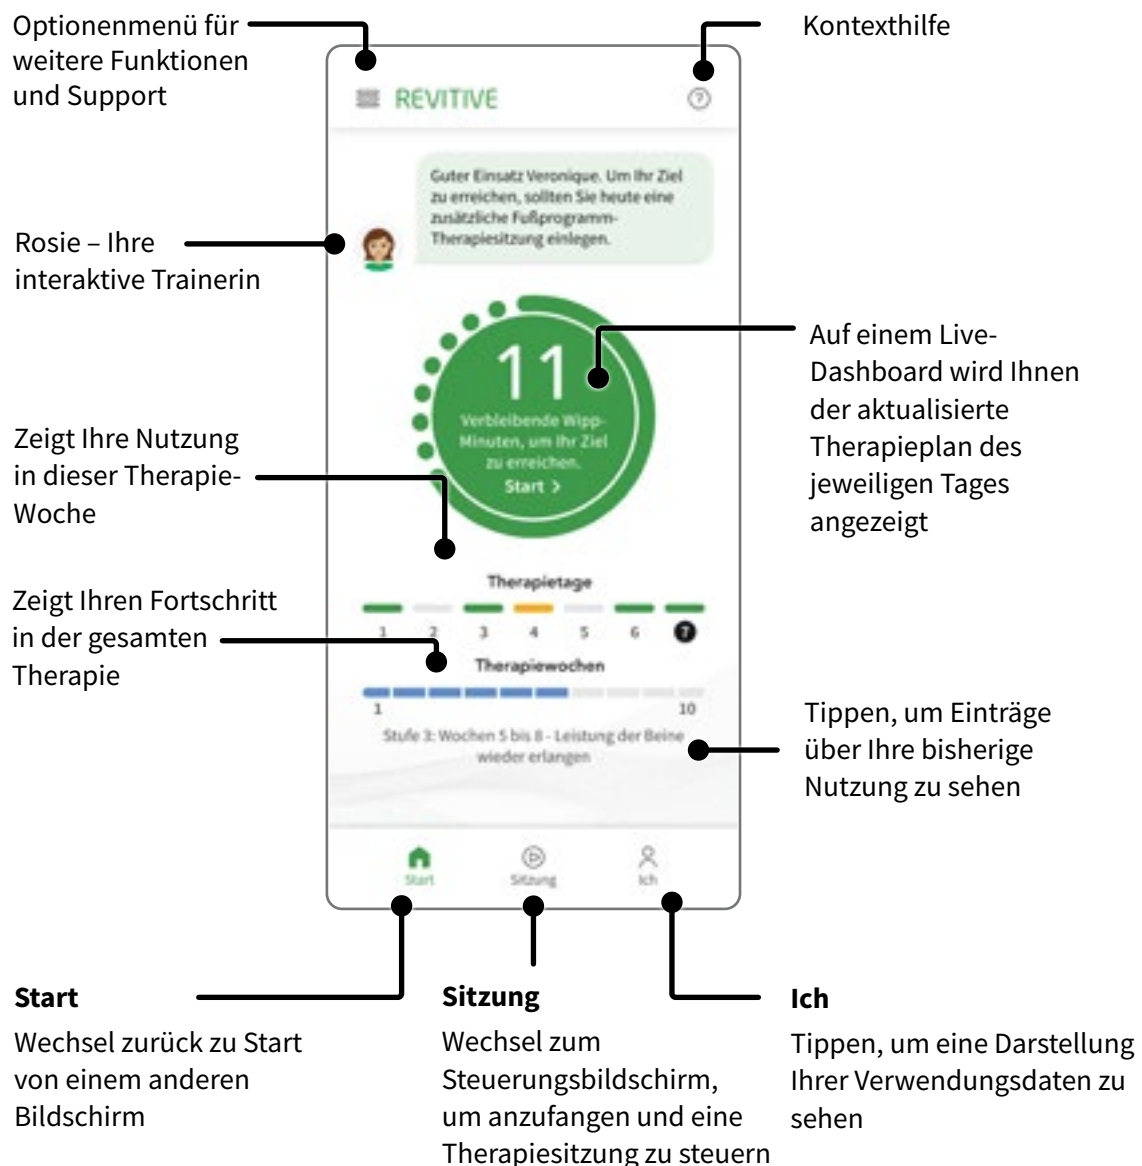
Optionenmenü für weitere Funktionen und Support

Kontexthilfe

REVITIVE

Guter Einsatz Veronique. Um Ihr Ziel zu erreichen, sollten Sie heute eine zusätzliche Fußprogramm-Therapiesitzung einlegen.

Rosie – Ihre interaktive Trainerin

11

Verbleibende Wipp-Minuten, um Ihr Ziel zu erreichen.

Start >

Auf einem Live-Dashboard wird Ihnen der aktualisierte Therapieplan des jeweiligen Tages angezeigt

Zeigt Ihre Nutzung in dieser Therapie-Woche

Therapietage

1 2 3 4 5 6 7

Zeigt Ihren Fortschritt in der gesamten Therapie

Therapiewochen

1 10

Stufe 3: Wochen 5 bis 8 - Leistung der Beine wieder erlangen

Tippen, um Einträge über Ihre bisherige Nutzung zu sehen

Start Sitzung Ich

**Start**

Wechsel zurück zu Start von einem anderen Bildschirm

**Sitzung**

Wechsel zum Steuerungsbildschirm, um anzufangen und eine Therapiesitzung zu steuern

**Ich**

Tippen, um eine Darstellung Ihrer Verwendungsdaten zu sehen